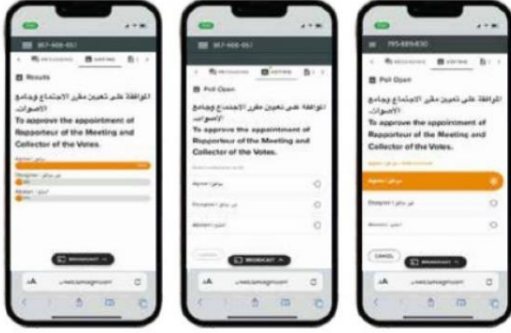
967-406-651

Results

الموافقة على تعيين مقرر الاجتماع وجامع الأصوات.

To approve the appointment of Rapporteur of the Meeting and Collector of the Votes.

Agree / موافق

Disagree / غير موافق

Abstain / امتناع

BROADCAST

lumi.com

967-406-651

VOTING

Poll Open

الموافقة على تعيين مقرر الاجتماع وجامع الأصوات.

To approve the appointment of Rapporteur of the Meeting and Collector of the Votes.

Agree / موافق

Disagree / غير موافق

Abstain / امتناع

BROADCAST

lumi.com

795-689-830

VOTING

Poll Open

الموافقة على تعيين مقرر الاجتماع وجامع الأصوات.

To approve the appointment of Rapporteur of the Meeting and Collector of the Votes.

Agree / موافق

Disagree / غير موافق

Abstain / امتناع

CANCEL

BROADCAST

lumi.com